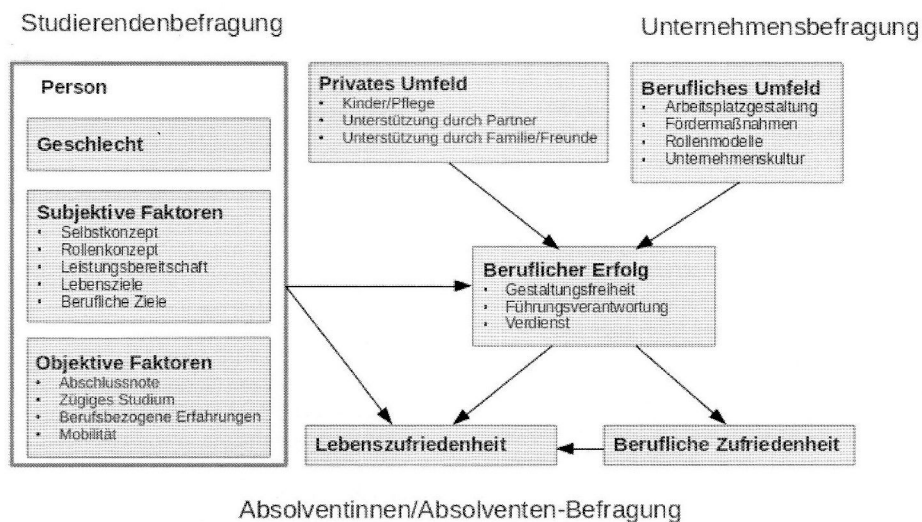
Studierendenbefragung

Unternehmensbefragung

Person

Geschlecht

Subjektive Faktoren
- Selbstkonzept
- Rollenkonzept
- Leistungsbereitschaft
- Lebensziele
- Berufliche Ziele

Objektive Faktoren
- Abschlussnote
- Zügiges Studium
- Berufsbezogene Erfahrungen
- Mobilität

Privates Umfeld
- Kinder/Pflege
- Unterstützung durch Partner
- Unterstützung durch Familie/Freunde

Berufliches Umfeld
- Arbeitsplatzgestaltung
- Fördermaßnahmen
- Rollenmodelle
- Unternehmenskultur

Beruflicher Erfolg
- Gestaltungsfreiheit
- Führungsverantwortung
- Verdienst

Lebenszufriedenheit

Berufliche Zufriedenheit

Absolventinnen/Absolventen-Befragung